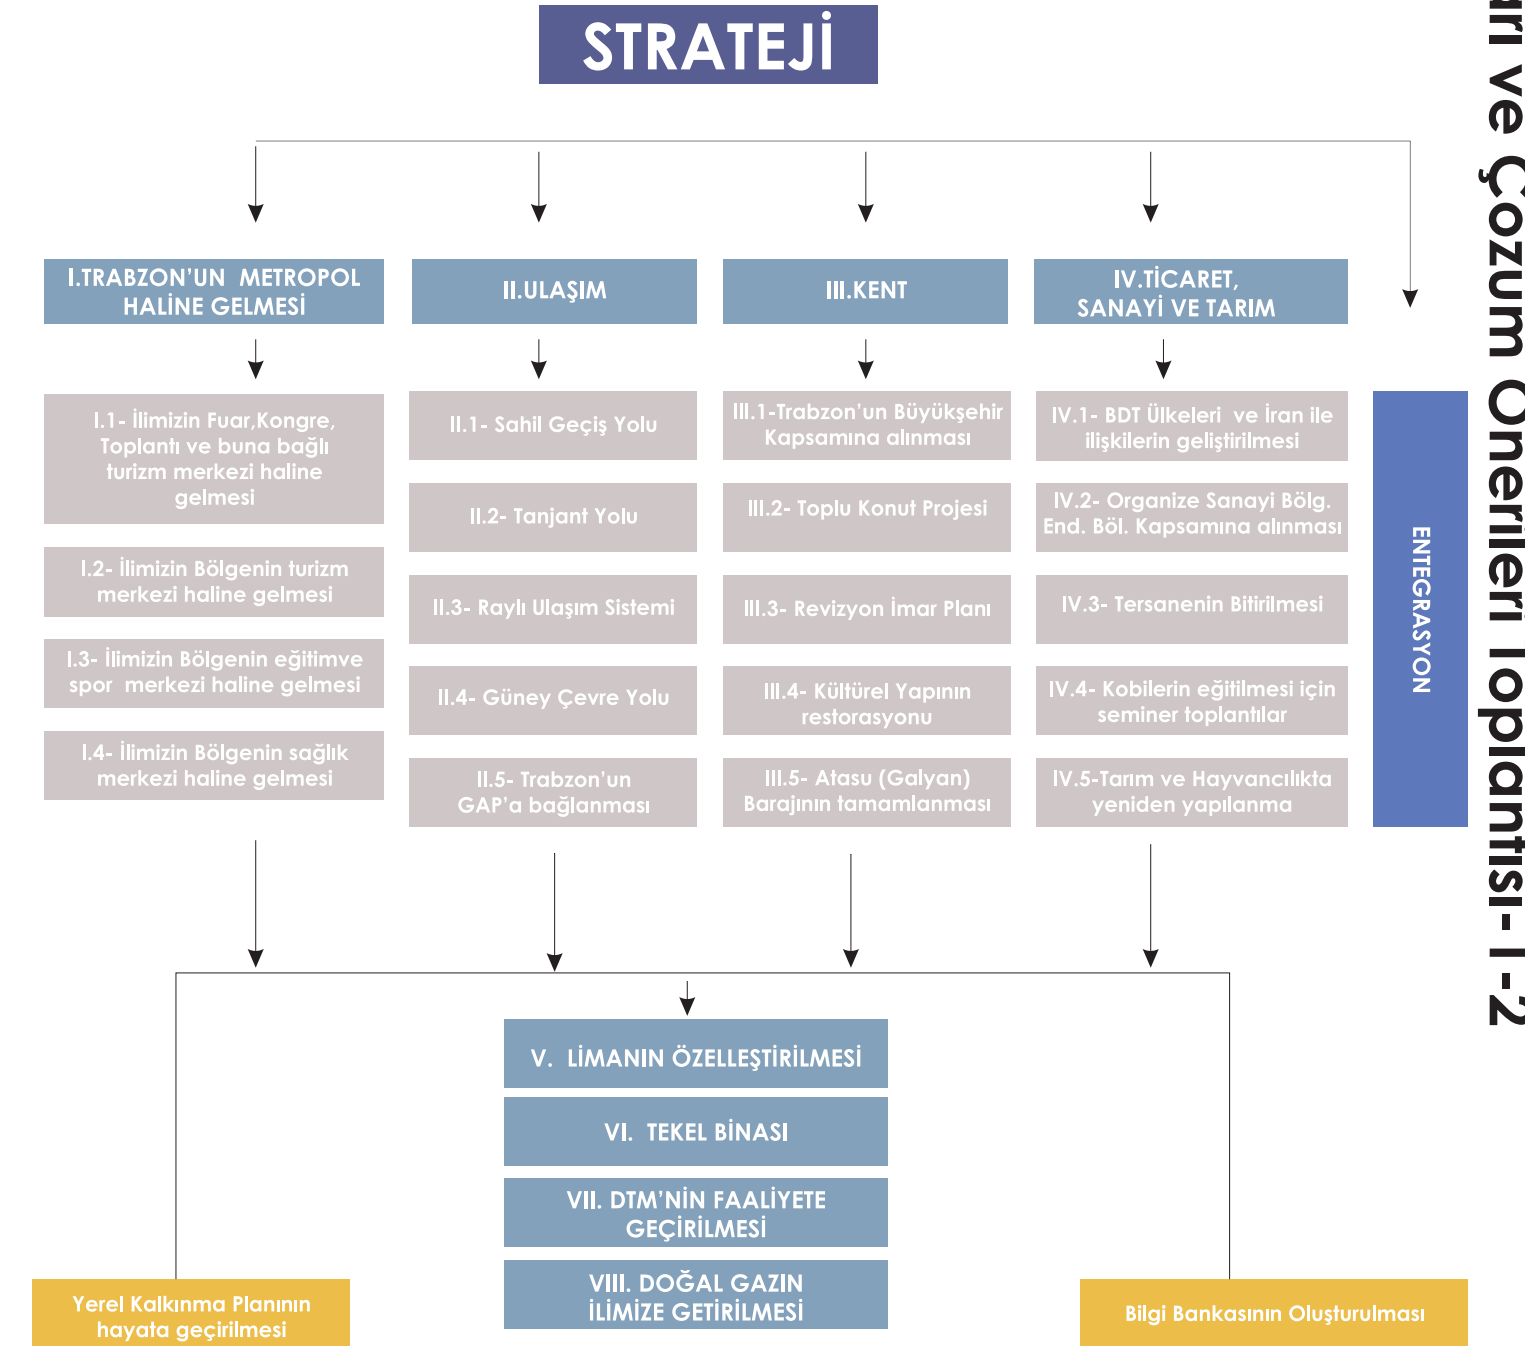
STRATEJİ

I.TRABZON'UN METROPOL HALİNE GELMESİ

I.1- İlimizin Fuar,Kongre, Toplantı ve buna bağlı turizm merkezi haline gelmesi

I.2- İlimizin Bölgenin turizm merkezi haline gelmesi

I.3- İlimizin Bölgenin eğitimve spor merkezi haline gelmesi

I.4- İlimizin Bölgenin sağlık merkezi haline gelmesi

II.ULAŞIM

II.1- Sahil Geçiş Yolu

II.2- Tanjant Yolu

II.3- Raylı Ulaşım Sistemi

II.4- Güney Çevre Yolu

II.5- Trabzon'un GAP'a bağlanması

III.KENT

III.1-Trabzon'un Büyükşehir Kapsamına alınması

III.2- Toplu Konut Projesi

III.3- Revizyon İmar Planı

III.4- Kültürel Yapının restorasyonu

III.5- Atasu (Galyan) Barajının tamamlanması

IV.TİCARET, SANAYİ VE TARIM

IV.1- BDT Ülkeleri ve İran ile ilişkilerin geliştirilmesi

IV.2- Organize Sanayi Bölg. End. Böl. Kapsamına alınması

IV.3- Tersanenin Bitirilmesi

IV.4- Kobilerin eğitilmesi için seminer toplantılar

IV.5-Tarım ve Hayvancılıkta yeniden yapılanma

ENTEGRASYON

V. LİMANIN ÖZELLEŞTİRİLMESİ

VI. TEKEL BİNASI

VII. DTM'NİN FAALİYETE GEÇİRİLMESİ

VIII. DOĞAL GAZIN İLİMİZE GETİRİLMESİ

Yerel Kalkınma Planının hayata geçirilmesi

Bilgi Bankasının Oluşturulması

arı ve Çözüm Önerileri Toplantısı-1-2